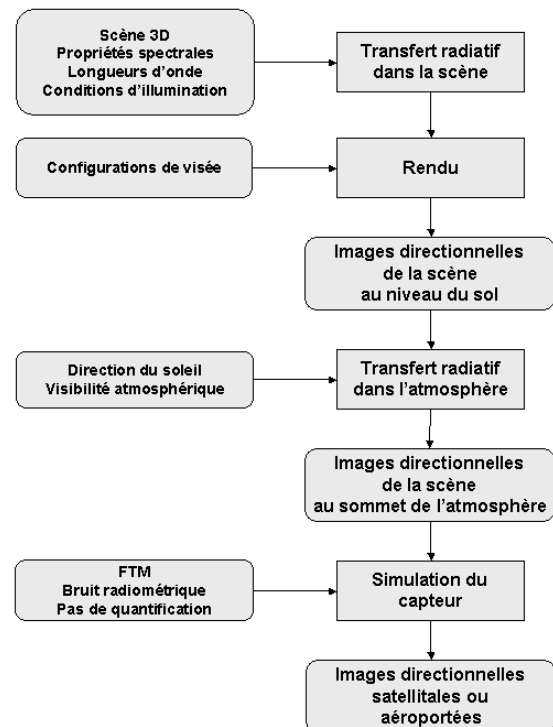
Scène 3D
Propriétés spectrales
Longueurs d'onde
Conditions d'illumination

Transfert radiatif
dans la scène

Configurations de visée

Rendu

Images directionnelles
de la scène
au niveau du sol

Direction du soleil
Visibilité atmosphérique

Transfert radiatif
dans l'atmosphère

Images directionnelles
de la scène
au sommet de l'atmosphère

FTM
Bruit radiométrique
Pas de quantification

Simulation du
capteur

Images directionnelles
satellitales ou
aéroportées